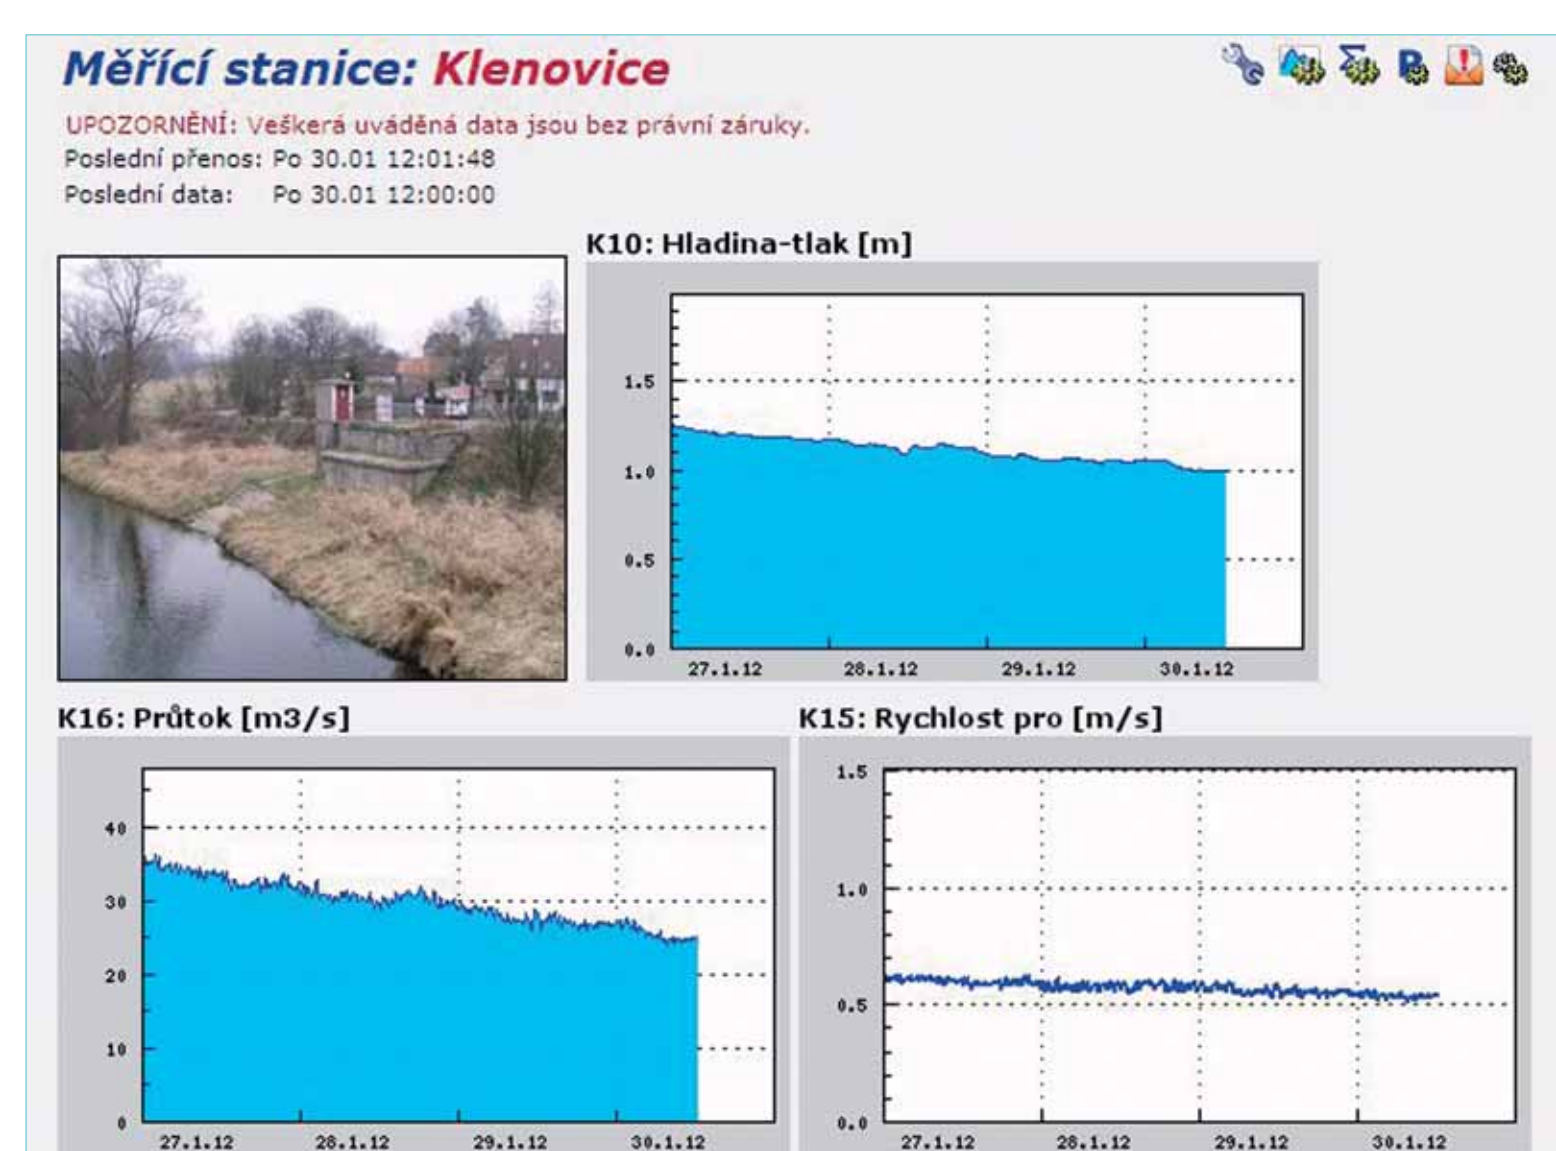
Měřící stanice: Klenovice

UPOZORNĚNÍ: Veškerá uváděná data jsou bez právní záruky.
Poslední přenos: Po 30.01 12:01:48
Poslední data: Po 30.01 12:00:00

K10: Hladina-tlak [m]

1.5
1.0
0.5
0.0
27.1.12
28.1.12
29.1.12
30.1.12

K16: Průtok [m3/s]

40
30
20
10
0
27.1.12
28.1.12
29.1.12
30.1.12

K15: Rychlost pro [m/s]

1.5
1.0
0.5
0.0
27.1.12
28.1.12
29.1.12
30.1.12